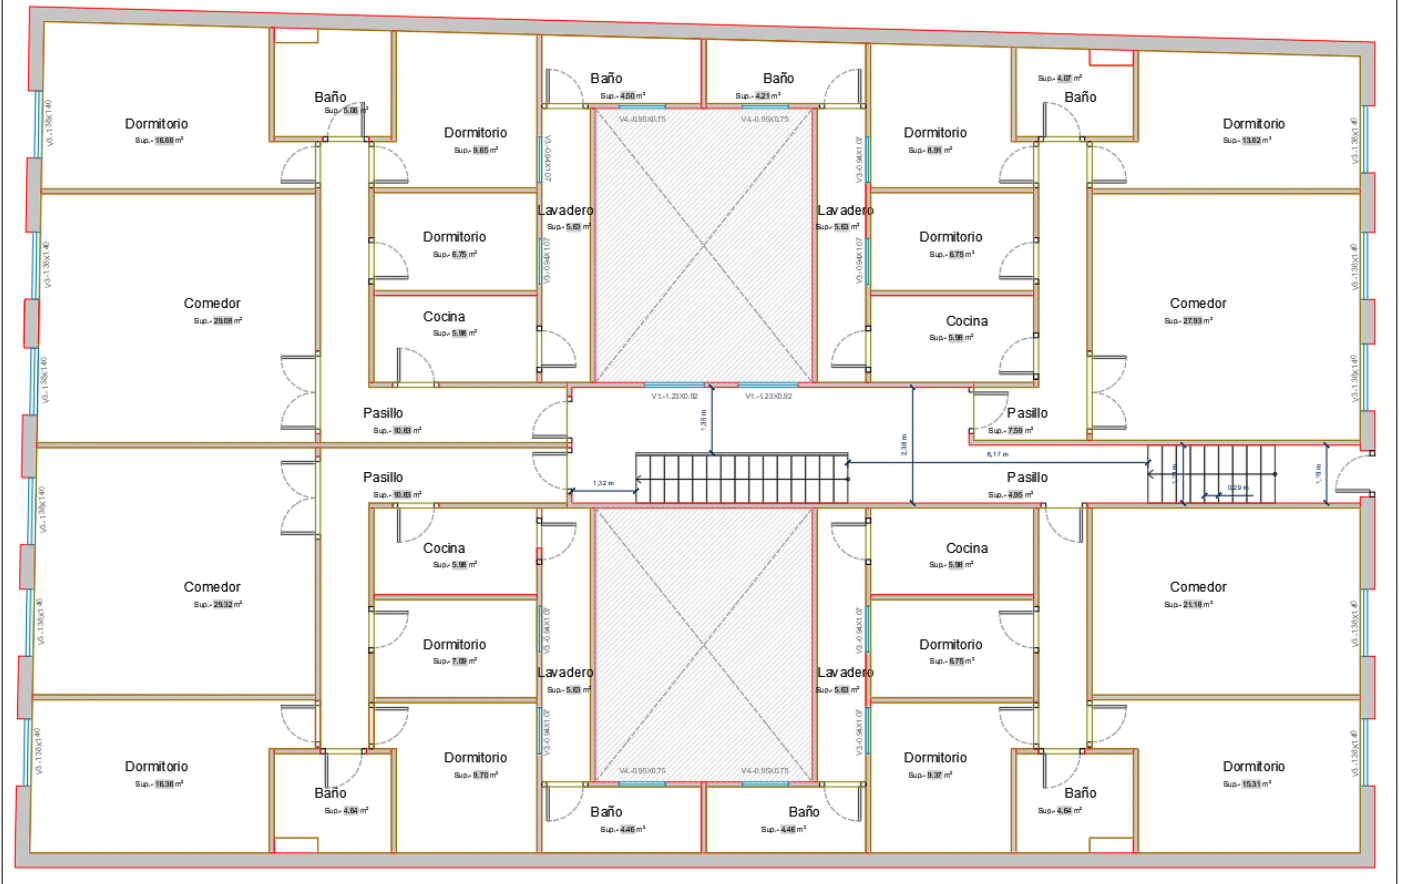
Dormitorio
Sup.- 16.66 m²

Baño
Sup.- 5.06 m²

Dormitorio
Sup.- 9.65 m²

Baño
Sup.- 4.50 m²

Baño
Sup.- 4.21 m²

Dormitorio
Sup.- 8.91 m²

Sup.- 4.07 m²
Baño

Dormitorio
Sup.- 13.62 m²

V4.-0.95X0.75
V4.-0.95X0.75

V5.-1.38X1.40

V3.-0.94X1.07

Lavadero
Sup.- 5.63 m²

Lavadero
Sup.- 5.63 m²

Dormitorio
Sup.- 6.75 m²

Dormitorio
Sup.- 6.75 m²

Comedor
Sup.- 29.08 m²

Cocina
Sup.- 5.98 m²

Cocina
Sup.- 5.98 m²

Comedor
Sup.- 27.93 m²

V1.-1.23X0.92
V1.-1.23X0.92

1,36 m

2,38 m

Pasillo
Sup.- 10.83 m²

Pasillo
Sup.- 7.59 m²

6,17 m

Pasillo
Sup.- 10.83 m²

1,32 m

Pasillo
Sup.- 4.95 m²

0,29 m

1,19 m

Cocina
Sup.- 5.98 m²

Cocina
Sup.- 5.98 m²

Comedor
Sup.- 29.32 m²

Comedor
Sup.- 21.18 m²

Dormitorio
Sup.- 7.09 m²

Dormitorio
Sup.- 6.75 m²

Lavadero
Sup.- 5.63 m²

Lavadero
Sup.- 5.63 m²

Dormitorio
Sup.- 16.36 m²

Dormitorio
Sup.- 9.70 m²

Dormitorio
Sup.- 9.37 m²

Dormitorio
Sup.- 15.31 m²

V4.-0.95X0.75
V4.-0.95X0.75

Baño
Sup.- 4.64 m²

Baño
Sup.- 4.46 m²

Baño
Sup.- 4.46 m²

Baño
Sup.- 4.64 m²